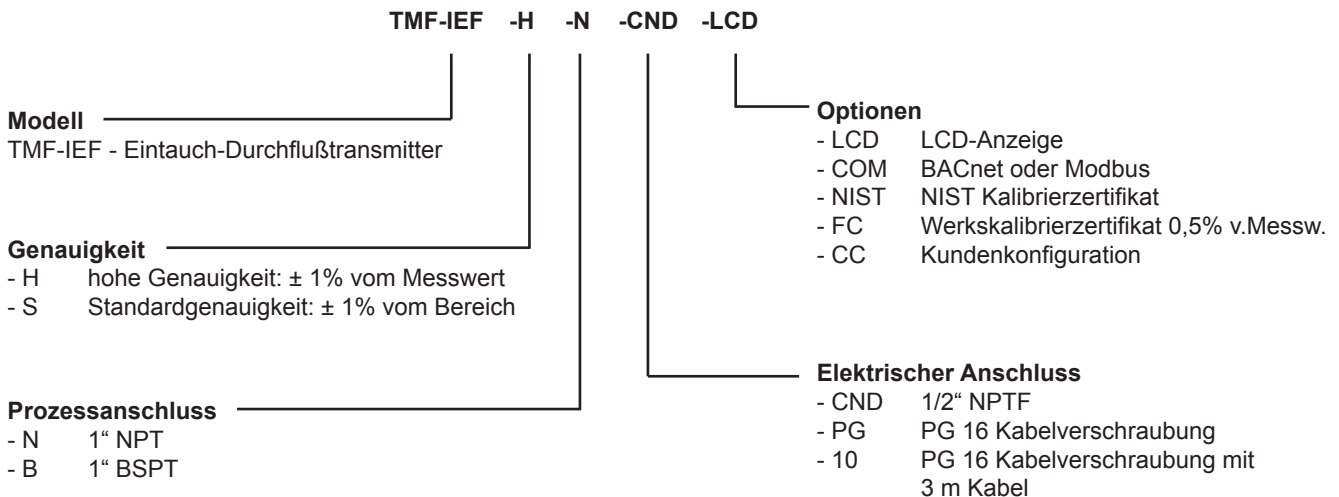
TMF-IEF -H -N -CND -LCD

Modell
TMF-IEF - Eintauch-Durchflußtransmitter

Genauigkeit
- H hohe Genauigkeit: ± 1% vom Messwert
- S Standardgenauigkeit: ± 1% vom Bereich

Prozessanschluss
- N 1" NPT
- B 1" BSPT

Optionen
- LCD LCD-Anzeige
- COM BACnet oder Modbus
- NIST NIST Kalibrierzertifikat
- FC Werkskalibrierzertifikat 0,5% v.Messw.
- CC Kundenkonfiguration

Elektrischer Anschluss
- CND 1/2" NPTF
- PG PG 16 Kabelverschraubung
- 10 PG 16 Kabelverschraubung mit 3 m Kabel